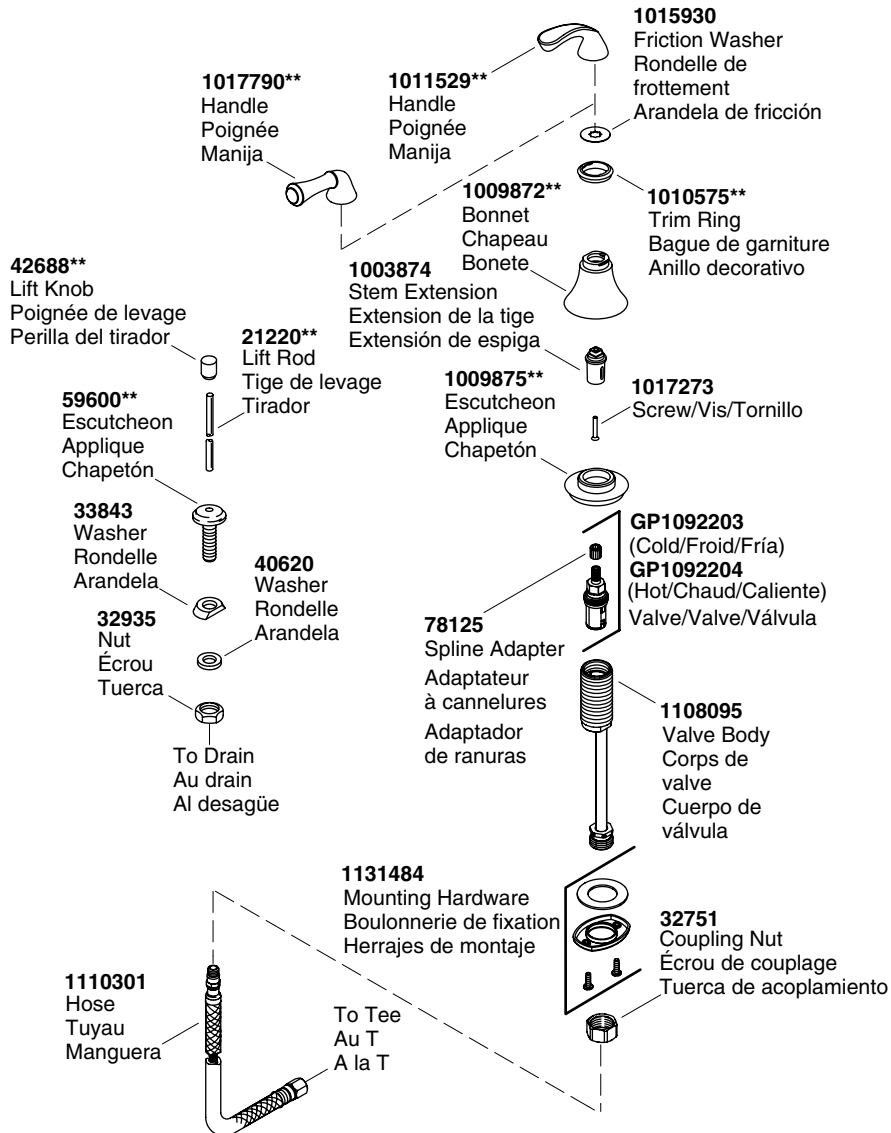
1015930
Friction Washer
Rondelle de frottement
Arandela de fricción

1017790**
Handle
Poignée
Manija

1011529**
Handle
Poignée
Manija

1009872**
Bonnet
Chapeau
Bonete

1010575**
Trim Ring
Bague de garniture
Anillo decorativo

42688**
Lift Knob
Poignée de levage
Perilla del tirador

1003874
Stem Extension
Extension de la tige
Extensión de espiga

21220**
Lift Rod
Tige de levage
Tirador

59600**
Escutcheon
Applique
Chapetón

1009875**
Escutcheon
Applique
Chapetón

1017273
Screw/Vis/Tornillo

33843
Washer
Rondelle
Arandela

GP1092203
(Cold/Froid/Fría)
GP1092204
(Hot/Chaud/Caliente)
Valve/Valve/Válvula

40620
Washer
Rondelle
Arandela

32935
Nut
Écrou
Tuerca

78125
Spline Adapter
Adaptateur à cannelures
Adaptador de ranuras

To Drain
Au drain
Al desagüe

1108095
Valve Body
Corps de valve
Cuerpo de válvula

1131484
Mounting Hardware
Boulonnerie de fixation
Herrajes de montaje

32751
Coupling Nut
Écrou de couplage
Tuerca de acoplamiento

1110301
Hose
Tuyau
Manguera

To Tee
Au T
A la T